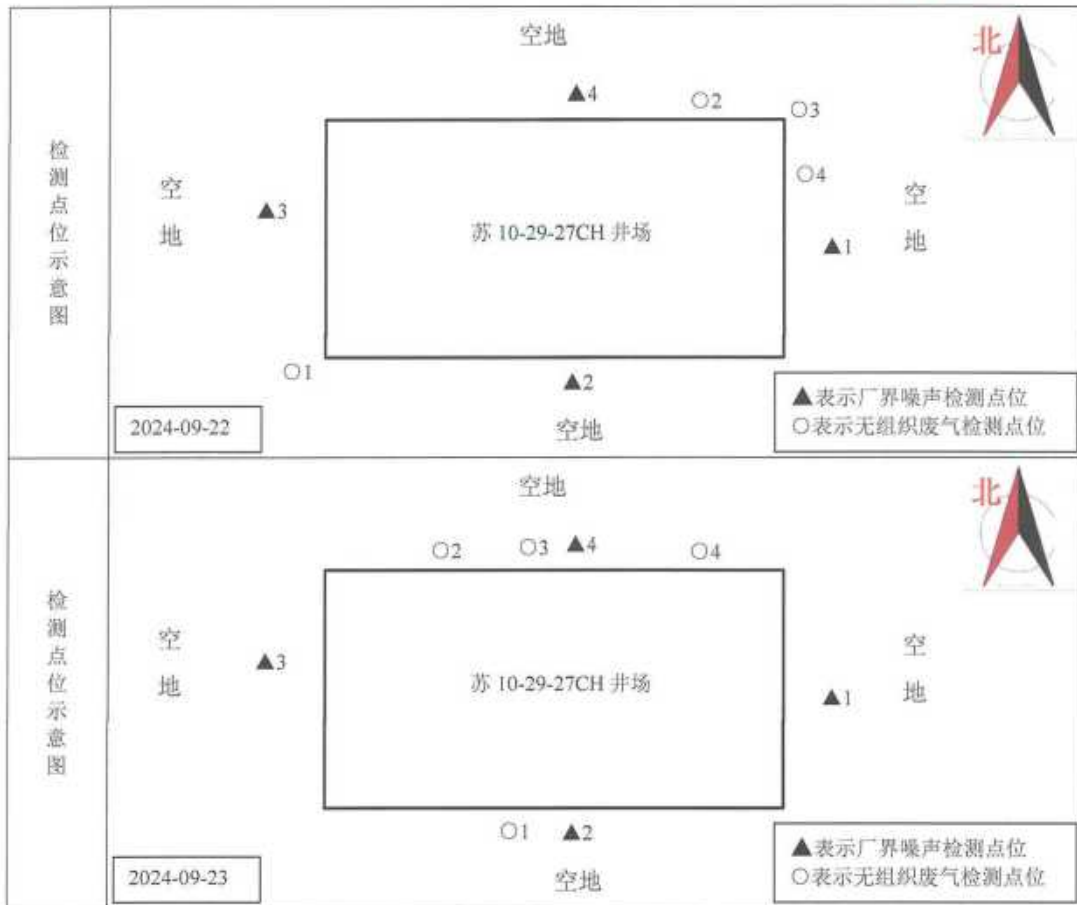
| 检测点位示意图 | 空地<br>▲4 ○2 ○3<br>○4<br>空地 ▲3 苏 10-29-27CH 井场 ▲1 空地<br>○1 ▲2<br>空地<br>北<br>2024-09-22<br>▲表示厂界噪声检测点位<br>○表示无组织废气检测点位 |
|---|---|
| 检测点位示意图 | 空地<br>○2 ○3 ▲4 ○4<br>空地 ▲3 苏 10-29-27CH 井场 ▲1 空地<br>○1 ▲2<br>空地<br>北<br>2024-09-23<br>▲表示厂界噪声检测点位<br>○表示无组织废气检测点位 |